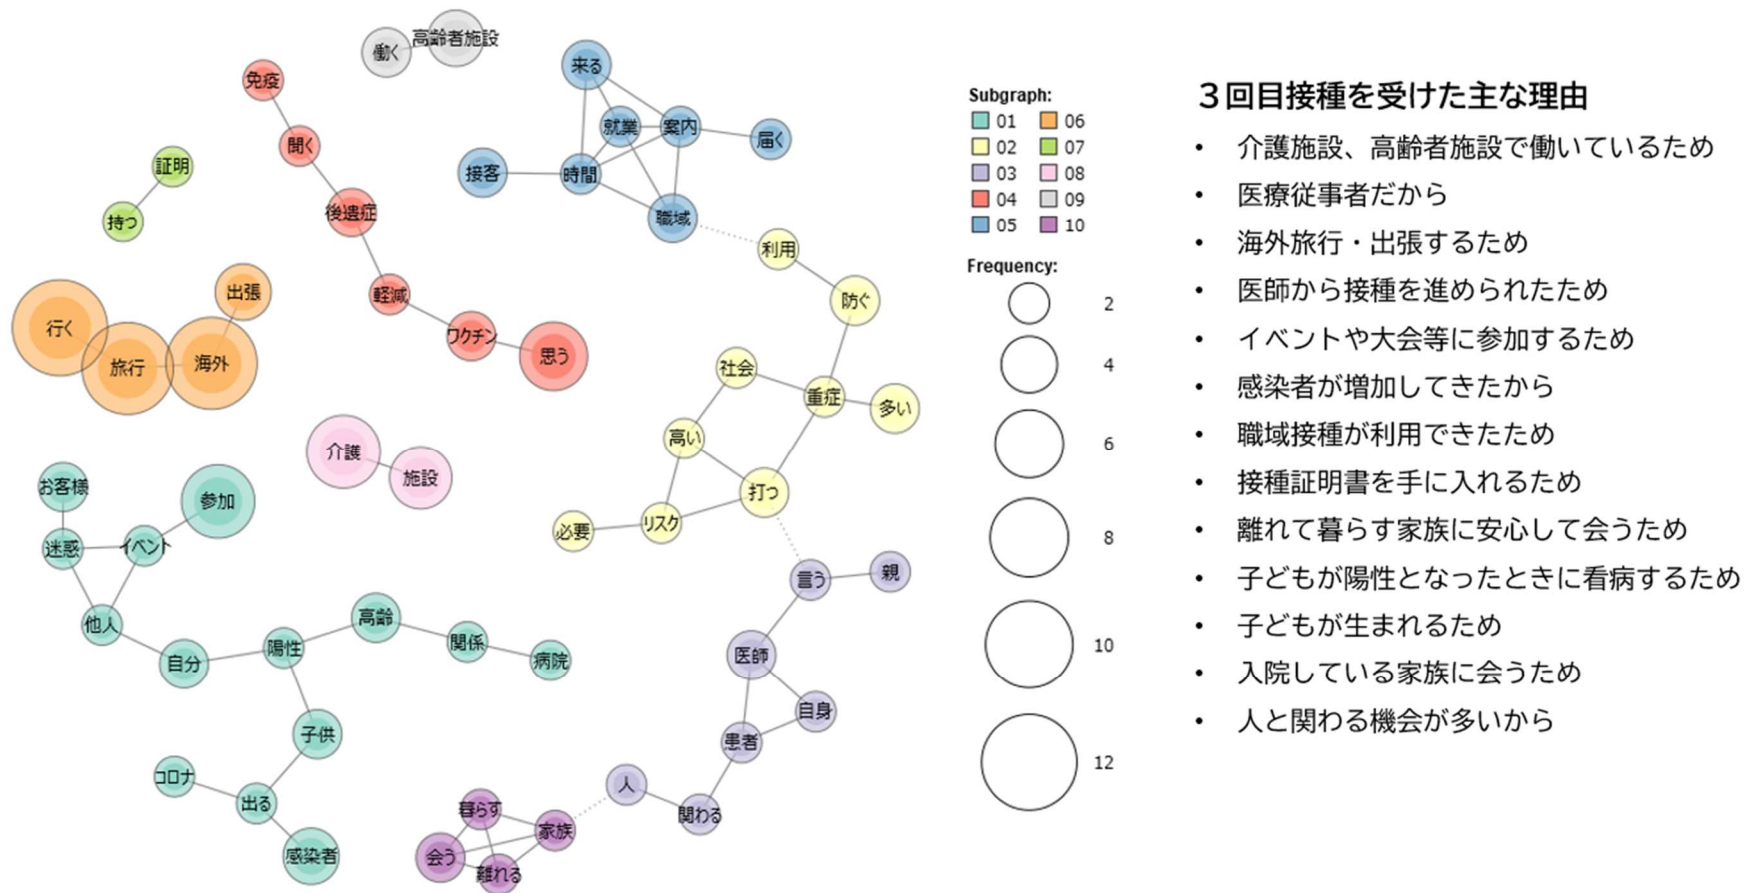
働く 高齢者施設
来る
免疫
就業 案内 届く
聞く
証明
接客 時間
持つ
後遺症
職域
利用
出張
行く
軽減
防ぐ
旅行 海外
ワクチン 思う
社会
重症 多い
高い
介護
施設
お客様
参加
打つ
迷惑 イベント
必要 リスク
言う 親
他人
高齢
関係
自分 陽性 病院
医師
自身
子供
患者
コロナ
人
出る
暮らす
関わる
家族
感染者
会う
離れる

Subgraph:
01 06
02 07
03 08
04 09
05 10

Frequency:
2
4
6
8
10
12

３回目接種を受けた主な理由
• 介護施設、高齢者施設で働いているため
• 医療従事者だから
• 海外旅行・出張するため
• 医師から接種を進められたため
• イベントや大会等に参加するため
• 感染者が増加してきたから
• 職域接種が利用できたため
• 接種証明書を手に入れるため
• 離れて暮らす家族に安心して会うため
• 子どもが陽性となったときに看病するため
• 子どもが生まれるため
• 入院している家族に会うため
• 人と関わる機会が多いから